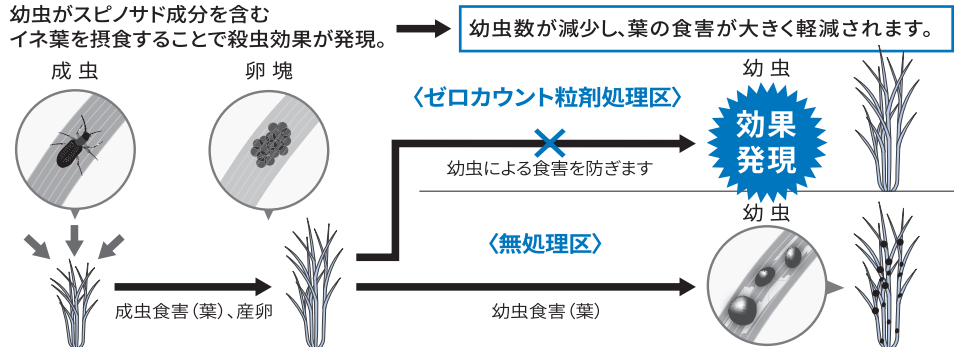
幼虫がスピノサド成分を含むイネ葉を摂食することで殺虫効果が発現。

幼虫数が減少し、葉の食害が大きく軽減されます。

成虫

卵塊

〈ゼロカウント粒剤処理区〉

幼虫

効果発現

幼虫による食害を防ぎます

幼虫

〈無処理区〉

成虫食害（葉）、産卵

幼虫食害（葉）